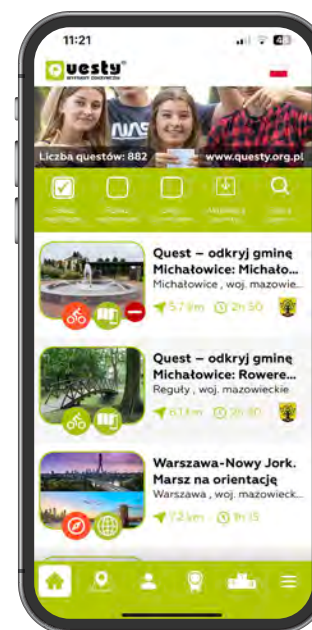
11:21

Questy
WYPRAWY ODKRYWCÓW

NASA

Liczba questów: 882 www.questy.org.pl

Quest – odkryj gminę Michałowice: Michało...
Michałowice , woj. mazowie...
5.7 km 2h 50

Quest – odkryj gminę Michałowice: Rowere...
Reguły , woj. mazowieckie
6.1 km 2h 30

Warszawa-Nowy Jork. Marsz na orientację
Warszawa , woj. mazowieck...
7.2 km 1h 15